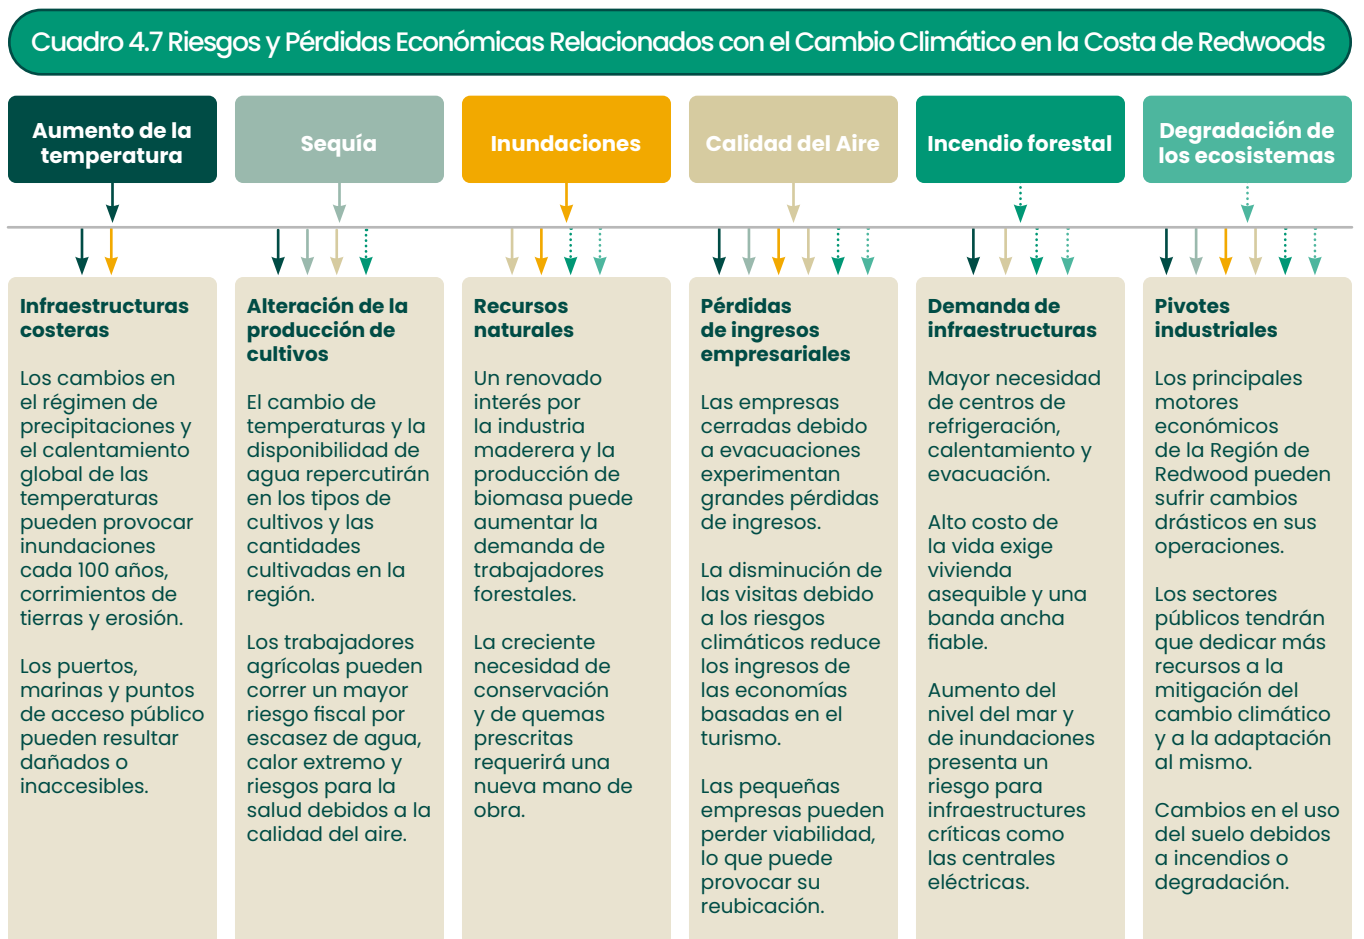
Cuadro 4.7 Riesgos y Pérdidas Económicas Relacionados con el Cambio Climático en la Costa de Redwoods

Aumento de la temperatura

Sequía

Inundaciones

Calidad del Aire

Incendio forestal

Degradación de los ecosistemas

Infraestructuras costeras

Los cambios en el régimen de precipitaciones y el calentamiento global de las temperaturas pueden provocar inundaciones cada 100 años, corrimientos de tierras y erosión.

Los puertos, marinas y puntos de acceso público pueden resultar dañados o inaccesibles.

Alteración de la producción de cultivos

El cambio de temperaturas y la disponibilidad de agua repercutirán en los tipos de cultivos y las cantidades cultivadas en la región.

Los trabajadores agrícolas pueden correr un mayor riesgo fiscal por escasez de agua, calor extremo y riesgos para la salud debidos a la calidad del aire.

Recursos naturales

Un renovado interés por la industria maderera y la producción de biomasa puede aumentar la demanda de trabajadores forestales.

La creciente necesidad de conservación y de quemas prescritas requerirá una nueva mano de obra.

Pérdidas de ingresos empresariales

Las empresas cerradas debido a evacuaciones experimentan grandes pérdidas de ingresos.

La disminución de las visitas debido a los riesgos climáticos reduce los ingresos de las economías basadas en el turismo.

Las pequeñas empresas pueden perder viabilidad, lo que puede provocar su reubicación.

Demanda de infraestructuras

Mayor necesidad de centros de refrigeración, calentamiento y evacuación.

Alto costo de la vida exige vivienda asequible y una banda ancha fiable.

Aumento del nivel del mar y de inundaciones presenta un riesgo para infraestructures críticas como las centrales eléctricas.

Pivotes industriales

Los principales motores económicos de la Región de Redwood pueden sufrir cambios drásticos en sus operaciones.

Los sectores públicos tendrán que dedicar más recursos a la mitigación del cambio climático y a la adaptación al mismo.

Cambios en el uso del suelo debidos a incendios o degradación.